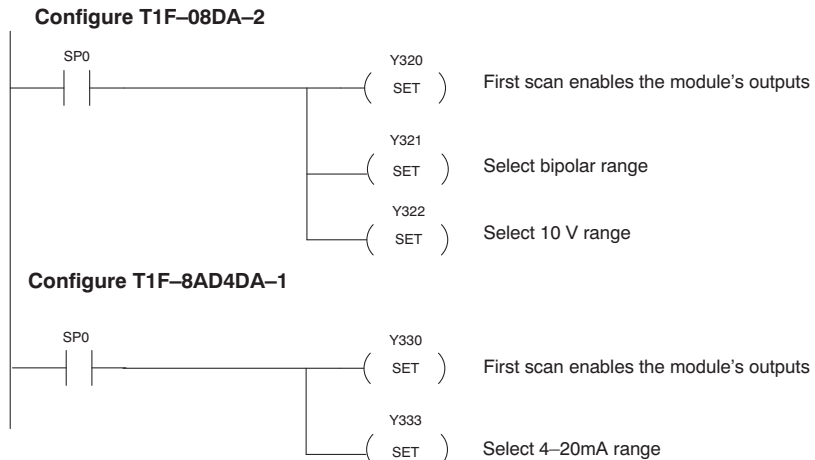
**Configure T1F–08DA–2**

SP0

Y320
SET
First scan enables the module's outputs

Y321
SET
Select bipolar range

Y322
SET
Select 10 V range

**Configure T1F–8AD4DA–1**

SP0

Y330
SET
First scan enables the module's outputs

Y333
SET
Select 4–20mA range